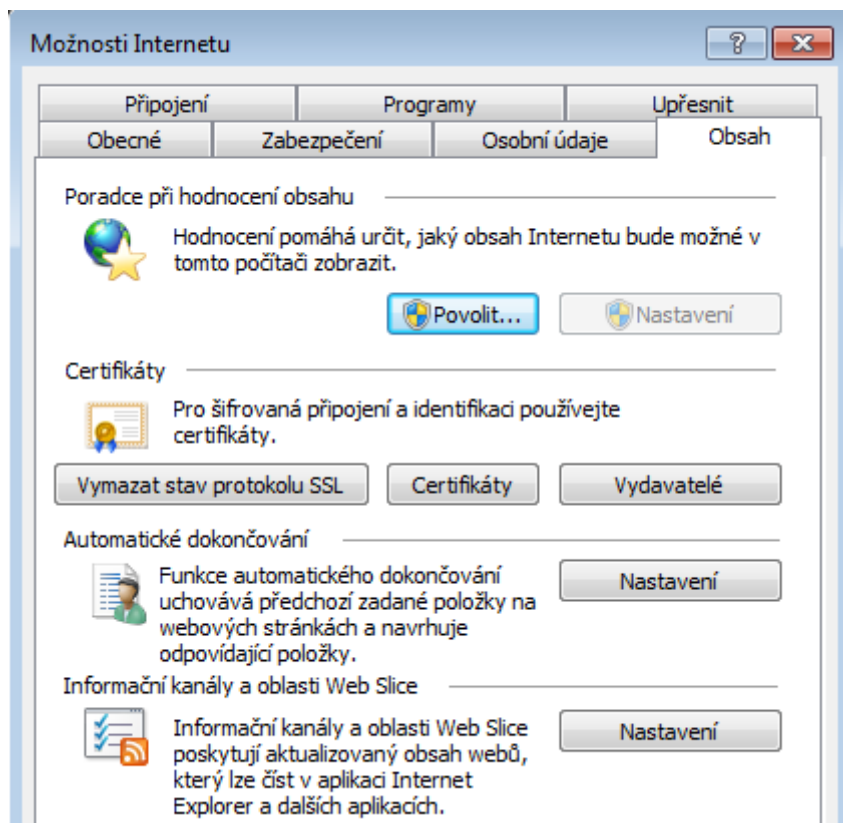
Možnosti Internetu

?

Připojení | Programy | Upřesnit
Obecné | Zabezpečení | Osobní údaje | Obsah

Poradce při hodnocení obsahu

Hodnocení pomáhá určit, jaký obsah Internetu bude možné v tomto počítači zobrazit.

Povolit... | Nastavení

Certifikáty

Pro šifrovaná připojení a identifikaci používejte certifikáty.

Vymazat stav protokolu SSL | Certifikáty | Vydavatelé

Automatické dokončování

Funkce automatického dokončování uchovává předchozí zadané položky na webových stránkách a navrhuje odpovídající položky.

Nastavení

Informační kanály a oblasti Web Slice

Informační kanály a oblasti Web Slice poskytují aktualizovaný obsah webů, který lze číst v aplikaci Internet Explorer a dalších aplikacích.

Nastavení